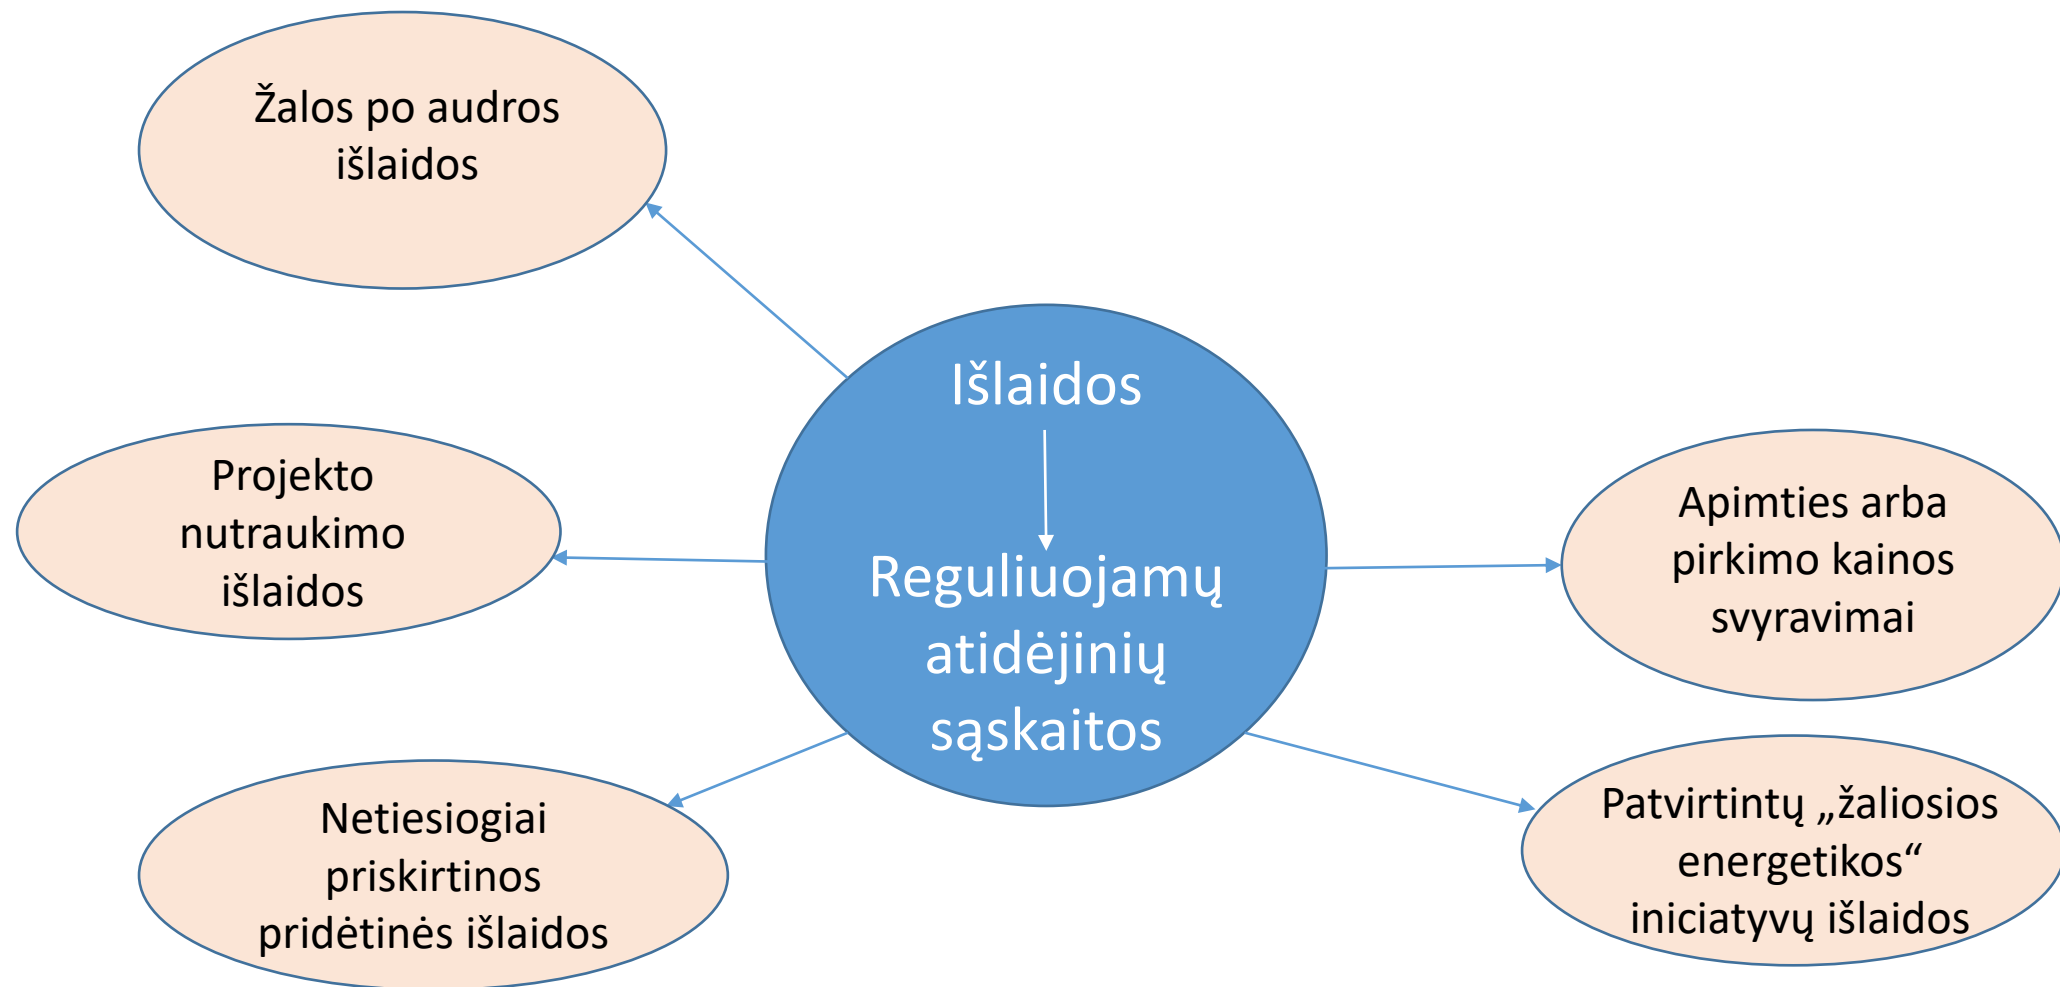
Žalos po audros išlaidos

Išlaidos

Reguliuojamų atidėjinių sąskaitos

Projekto nutraukimo išlaidos

Apimties arba pirkimo kainos svyravimai

Netiesiogiai priskirtinos pridėtinės išlaidos

Patvirtintų „žaliosios energetikos“ iniciatyvų išlaidos